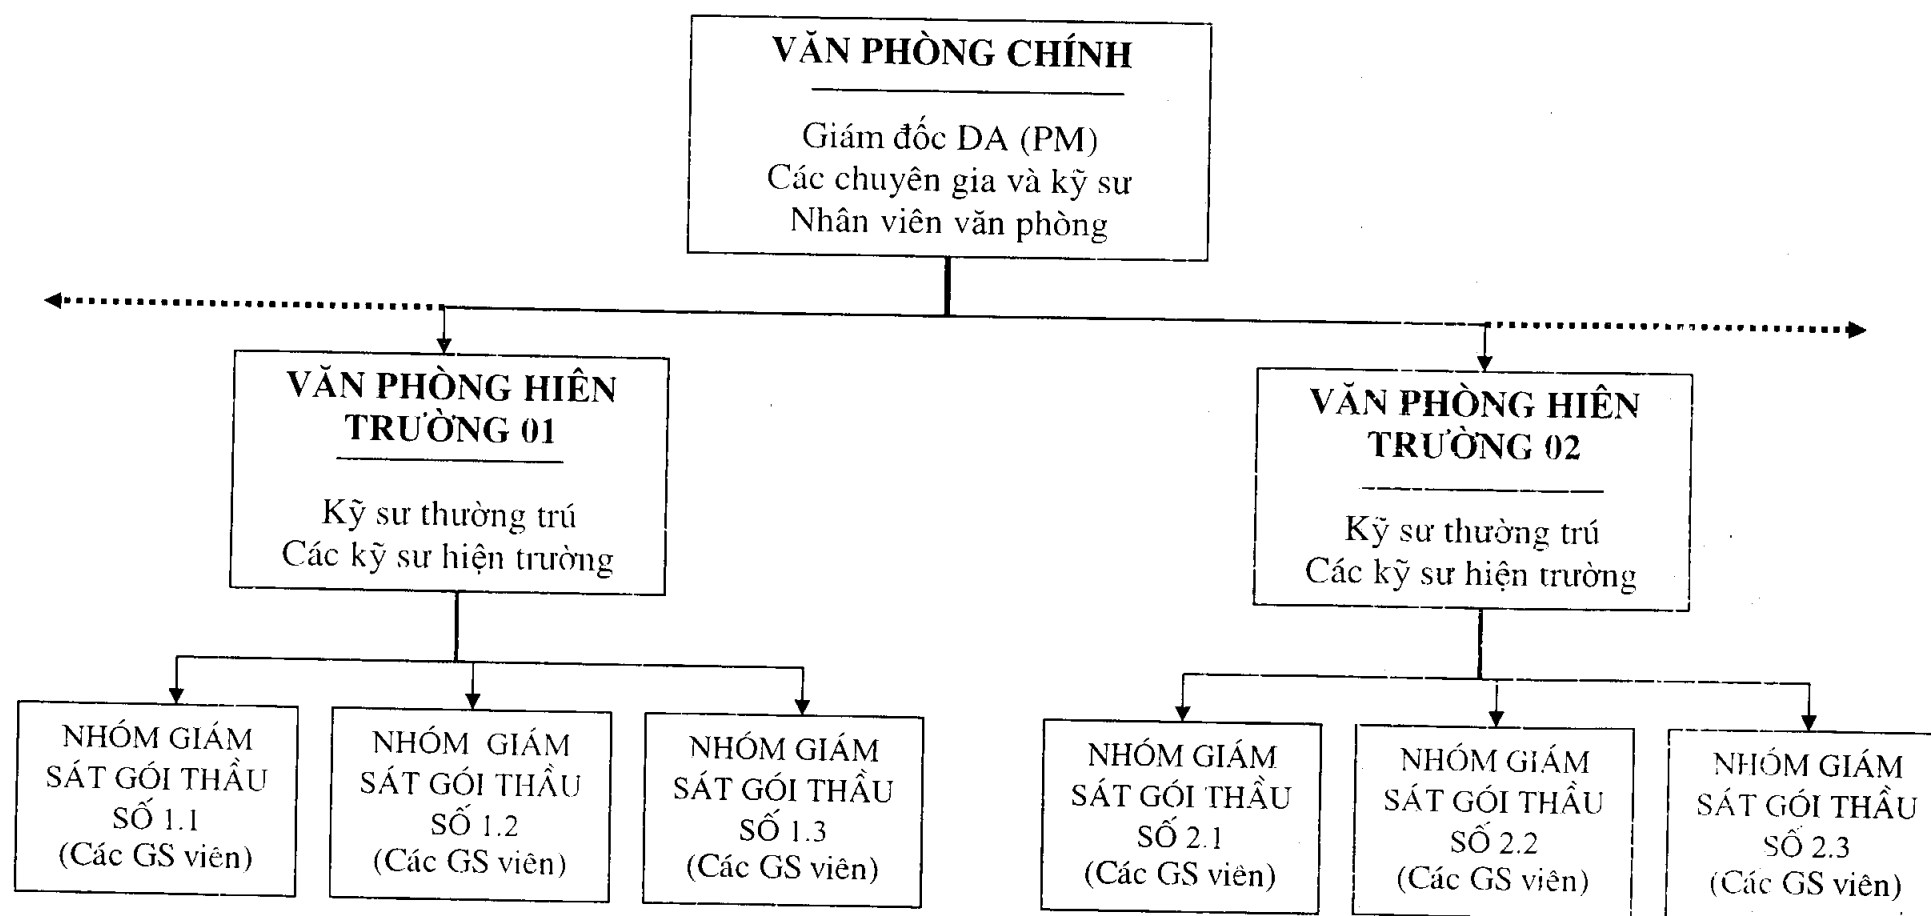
VĂN PHÒNG CHÍNH

Giám đốc DA (PM)
Các chuyên gia và kỹ sư
Nhân viên văn phòng

VĂN PHÒNG HIỆN TRƯỜNG 01

Kỹ sư thường trú
Các kỹ sư hiện trường

VĂN PHÒNG HIỆN TRƯỜNG 02

Kỹ sư thường trú
Các kỹ sư hiện trường

NHÓM GIÁM SÁT GÓI THẦU SỐ 1.1 (Các GS viên)

NHÓM GIÁM SÁT GÓI THẦU SỐ 1.2 (Các GS viên)

NHÓM GIÁM SÁT GÓI THẦU SỐ 1.3 (Các GS viên)

NHÓM GIÁM SÁT GÓI THẦU SỐ 2.1 (Các GS viên)

NHÓM GIÁM SÁT GÓI THẦU SỐ 2.2 (Các GS viên)

NHÓM GIÁM SÁT GÓI THẦU SỐ 2.3 (Các GS viên)